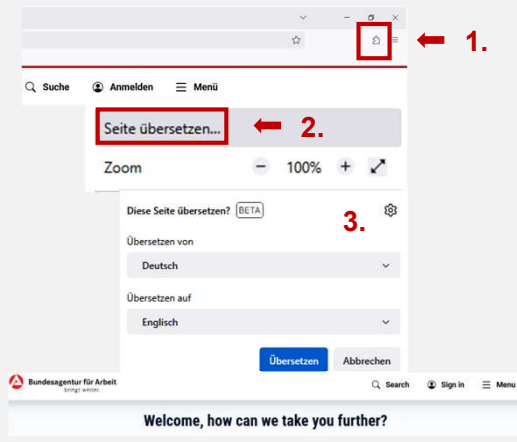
1.

Suche

Anmelden

Menü

Seite übersetzen...

2.

Zoom

100%

Diese Seite übersetzen? BETA

3.

Übersetzen von

Deutsch

Übersetzen auf

Englisch

Übersetzen

Abbrechen

Bundesagentur für Arbeit
bringt weiter.

Search

Sign in

Menu

Welcome, how can we take you further?